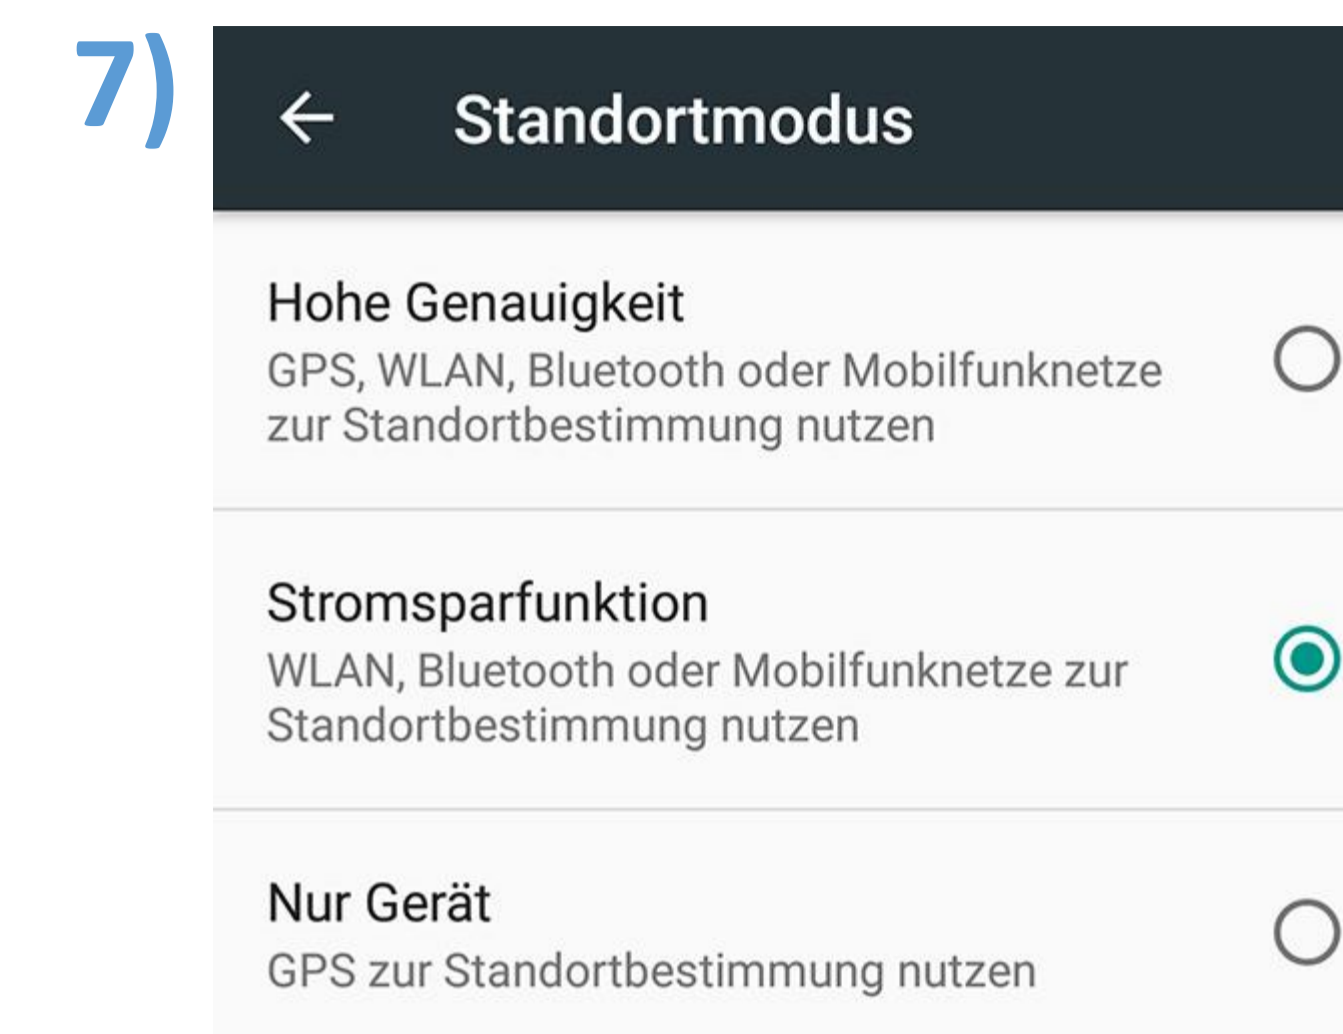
7)

Standortmodus

Hohe Genauigkeit
GPS, WLAN, Bluetooth oder Mobilfunknetze zur Standortbestimmung nutzen

Stromsparfunktion
WLAN, Bluetooth oder Mobilfunknetze zur Standortbestimmung nutzen

Nur Gerät
GPS zur Standortbestimmung nutzen